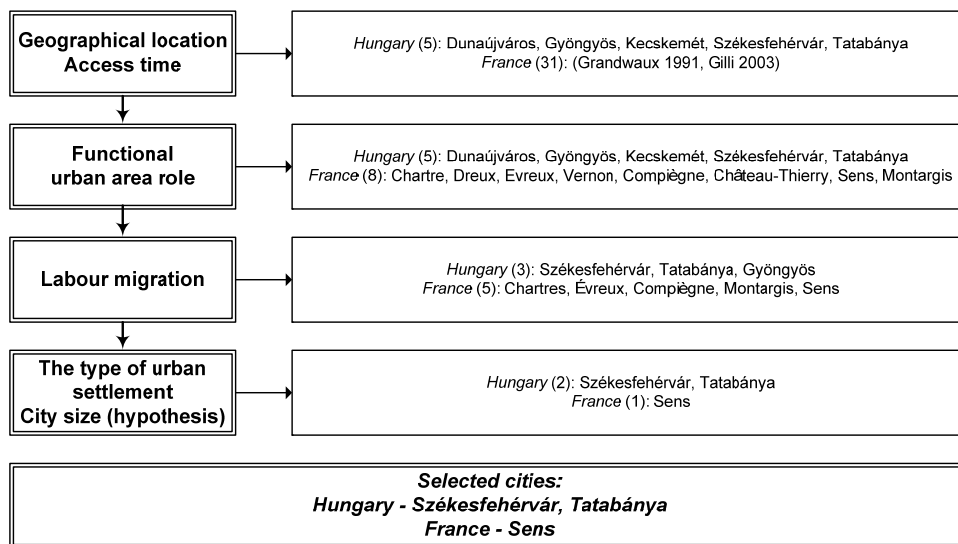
Geographical location
Access time

Hungary (5): Dunaújváros, Gyöngyös, Kecskemét, Székesfehérvár, Tatabánya
France (31): (Grandwaux 1991, Gilli 2003)

Functional urban area role

Hungary (5): Dunaújváros, Gyöngyös, Kecskemét, Székesfehérvár, Tatabánya
France (8): Chartre, Dreux, Evreux, Vernon, Compiègne, Château-Thierry, Sens, Montargis

Labour migration

Hungary (3): Székesfehérvár, Tatabánya, Gyöngyös
France (5): Chartres, Évreux, Compiègne, Montargis, Sens

The type of urban settlement
City size (hypothesis)

Hungary (2): Székesfehérvár, Tatabánya
France (1): Sens

Selected cities:
Hungary - Székesfehérvár, Tatabánya
France - Sens